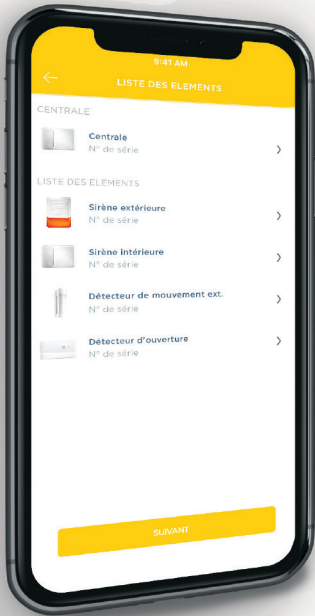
9:41 AM

LISTE DES ELEMENTS

CENTRALE

Centrale
N° de série

LISTE DES ELEMENTS

Sirène extérieure
N° de série

Sirène intérieure
N° de série

Détecteur de mouvement ext.
N° de série

Détecteur d'ouverture
N° de série

SUIVANT